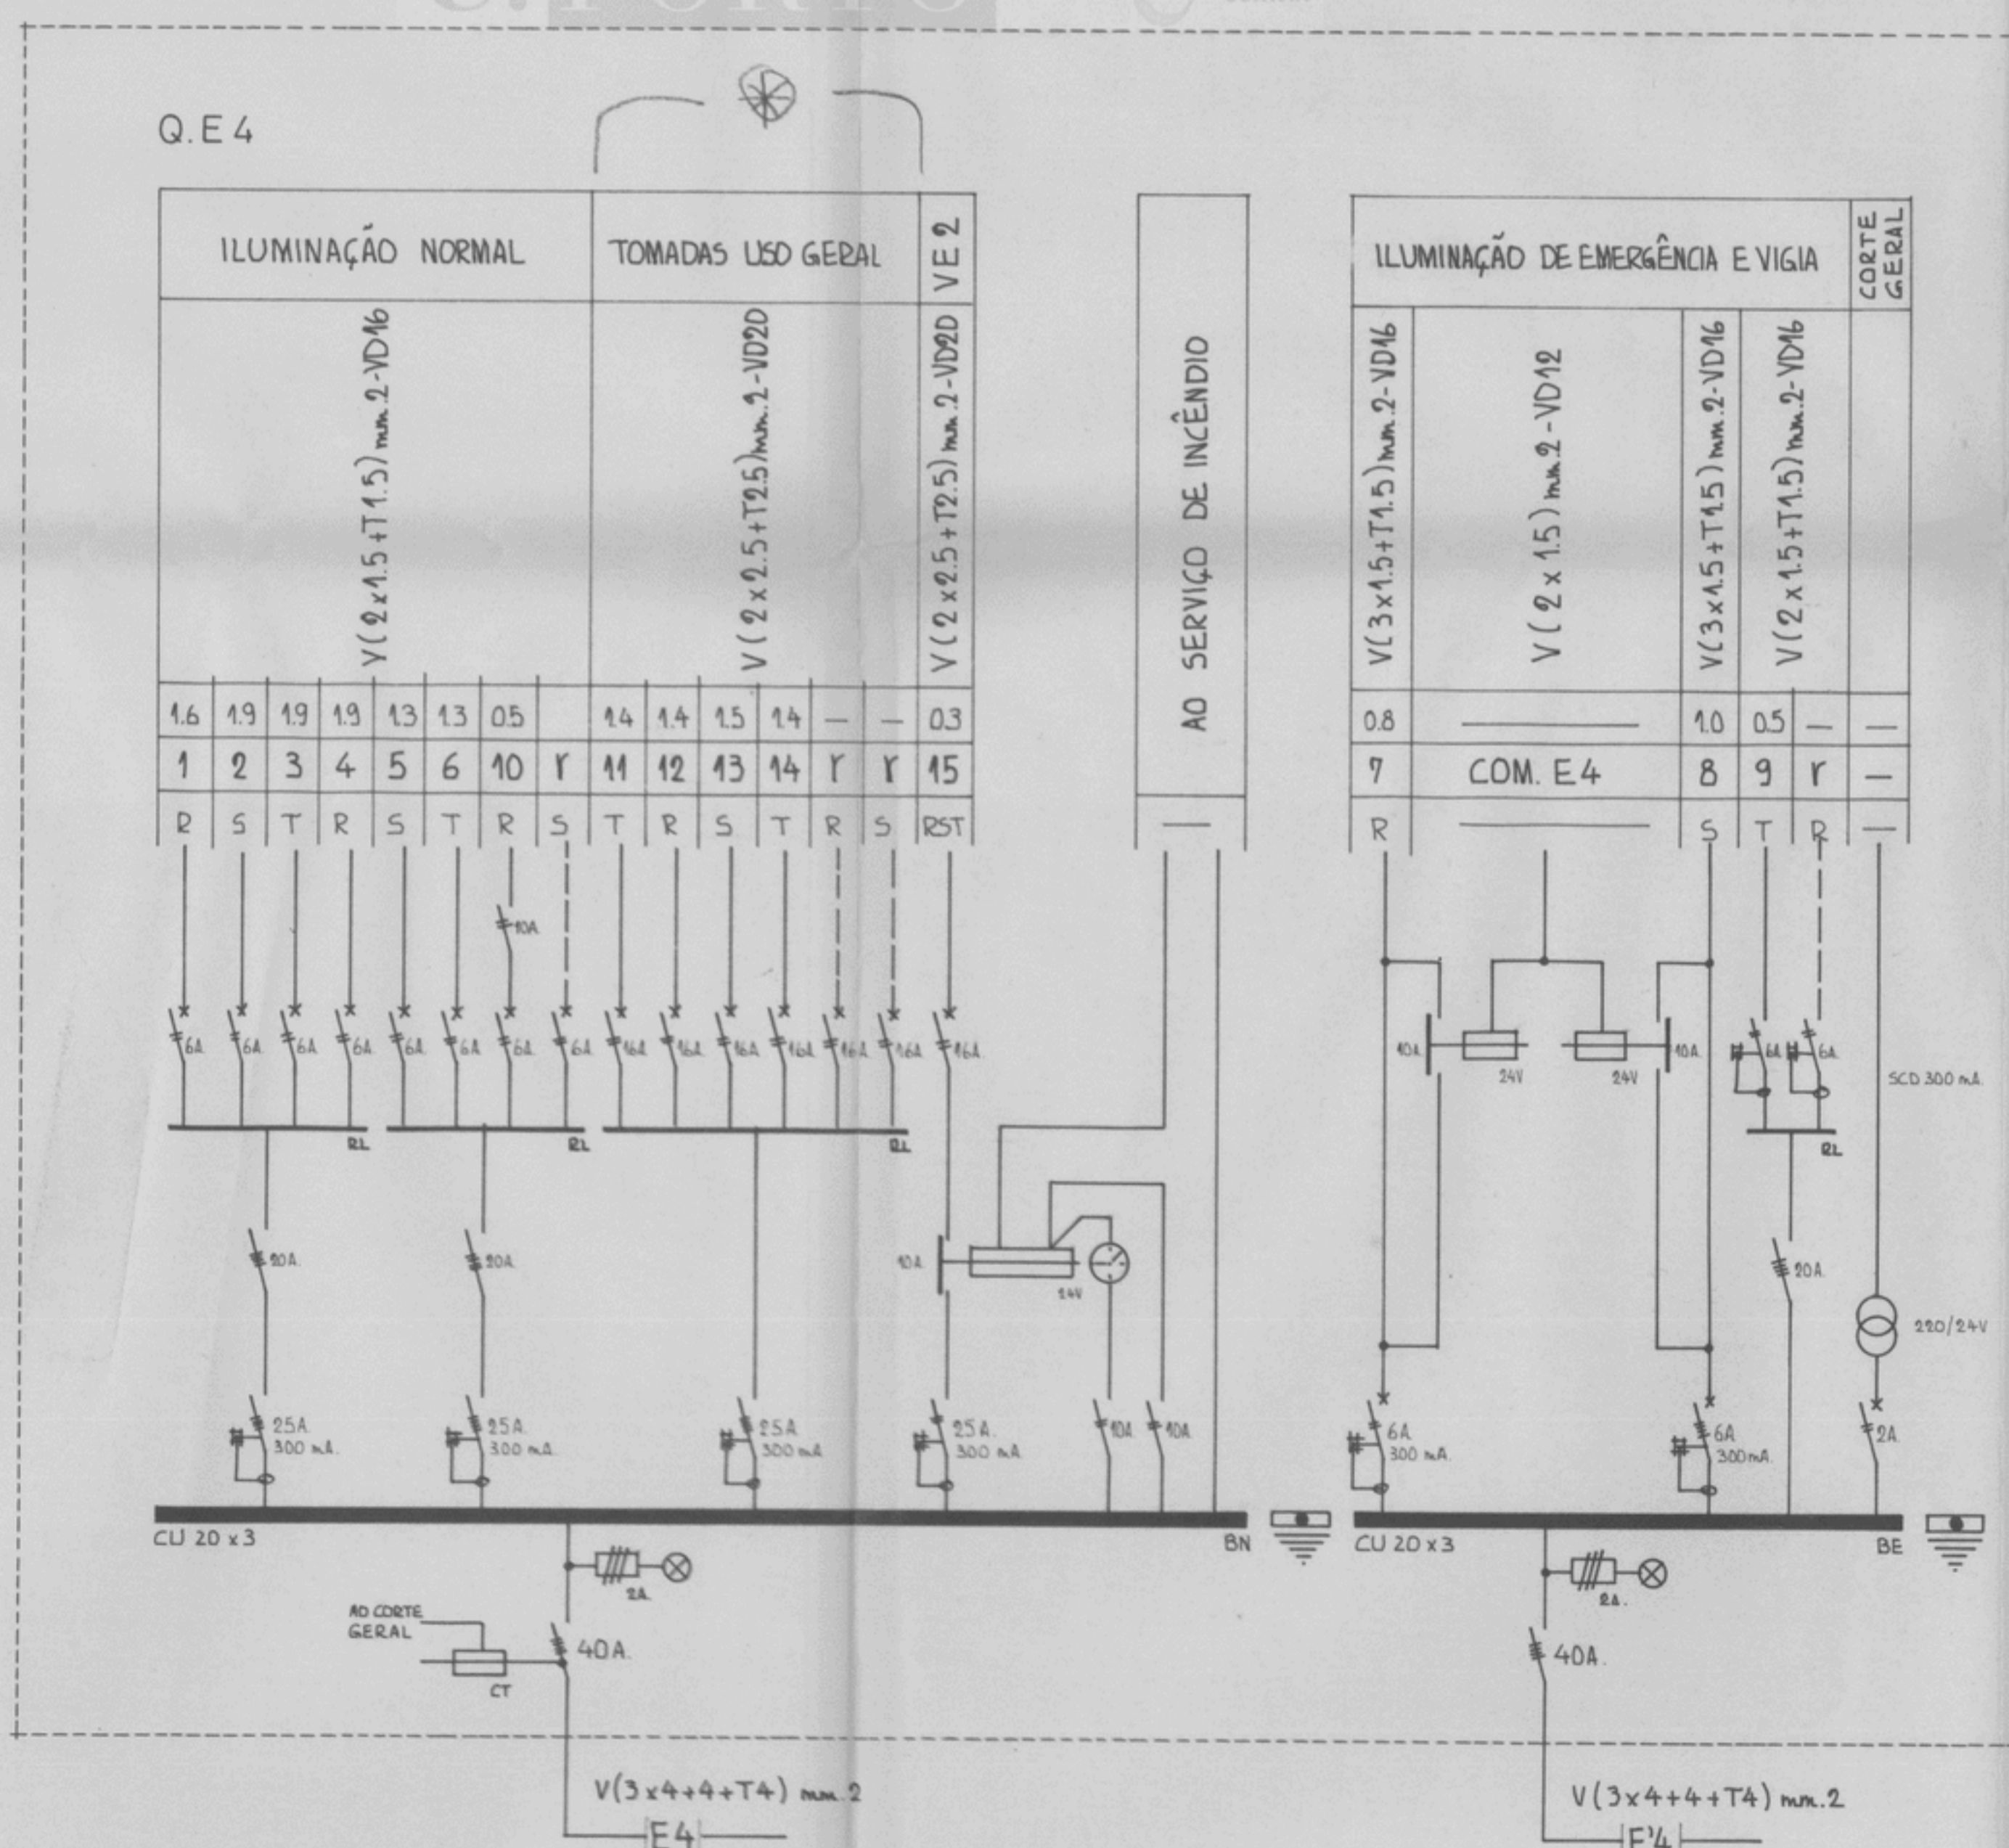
Q.E4

| ILUMINAÇÃO NORMAL | | | | | | | | TOMADAS USO GERAL | | | | | | VE 2 |
|---|---|---|---|---|---|---|---|---|---|---|---|---|---|---|
| V(2x1.5+T1.5) mm.2-VD16 | | | | | | | | V(2x2.5+T2.5) mm.2-VD20 | | | | | | V(2x2.5+T2.5) mm.2-VD20 |
| 1.6 | 1.9 | 1.9 | 1.9 | 1.3 | 1.3 | 0.5 | | 1.4 | 1.4 | 1.5 | 1.4 | — | — | 0.3 |
| 1 | 2 | 3 | 4 | 5 | 6 | 10 | r | 11 | 12 | 13 | 14 | r | r | 15 |
| R | S | T | R | S | T | R | S | T | R | S | T | R | S | RST |

AO SERVIÇO DE INCÊNDIO
—

| ILUMINAÇÃO DE EMERGÊNCIA E VIGIA | | | | | CORTE GERAL |
|---|---|---|---|---|---|
| V(3x1.5+T1.5)mm.2-VD16 | V(2x1.5) mm.2-VD12 | V(3x1.5+T1.5) mm.2-VD16 | V(2x1.5+T1.5) mm.2-VD16 | | |
| 0.8 | ——— | 1.0 | 0.5 | — | — |
| 7 | COM. E4 | 8 | 9 | r | — |
| R | ——— | S | T | R | — |

10A
6A 6A 6A 6A 6A 6A 6A 6A 16A 16A 16A 16A 16A 16A 16A
RL RL RL
20A 20A
10A 24V
25A 300 mA 25A 300 mA 25A 300 mA 25A 300 mA
10A 10A
CU 20 x 3
BN
2A
AO CORTE GERAL
40A
CT
V(3x4+4+T4) mm.2
E4

10A 24V 24V 10A
6A 6A
RL
SCD 300 mA
20A
220/24V
6A 300 mA 6A 300mA 2A
CU 20 x 3
BE
2A
40A
V(3x4+4+T4) mm.2
E'4